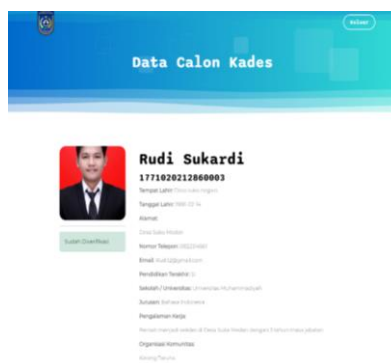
Keluar

Data Calon Kades

Rudi Sukardi

1771020212860003

Tempat Lahir: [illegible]

Tanggal Lahir: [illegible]

Alamat:

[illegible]

Sudah Diverifikasi

Nomor Telepon: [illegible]

Email: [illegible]

Pendidikan Terakhir: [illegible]

Sekolah / Universitas: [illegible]

Jurusan: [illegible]

Pengalaman Kerja:

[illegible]

Organisasi Komunitas

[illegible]